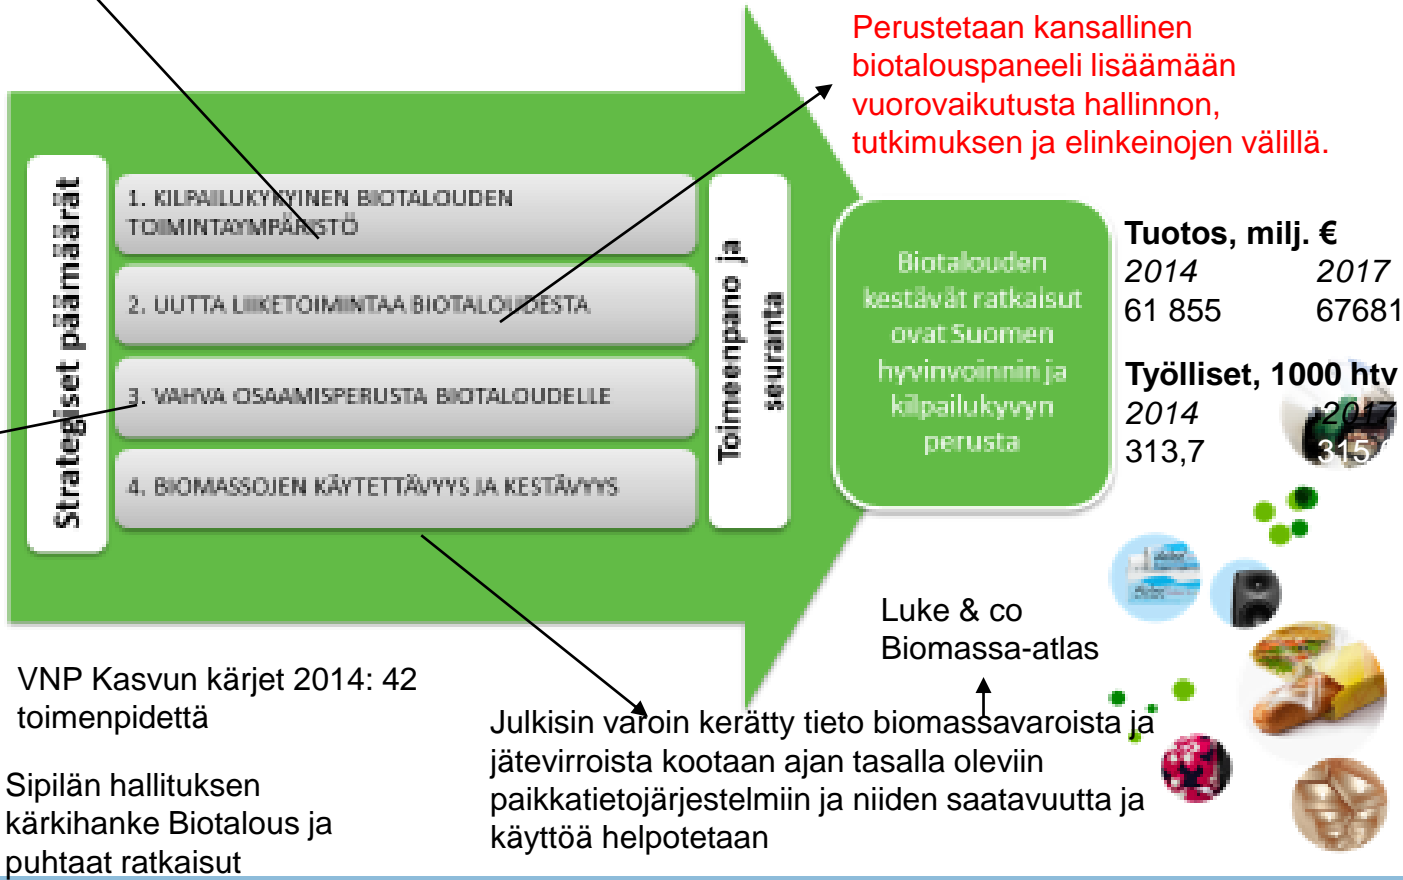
Perustetaan kansallinen biotalouspaneeli lisäämään vuorovaikutusta hallinnon, tutkimuksen ja elinkeinojen välillä.

Strategiset päämäärät

1. KILPAILUKYKYINEN BIOTALOUDEN TOIMINTAYMPÄRISTÖ

2. UUTTA LIIKETOIMINTAA BIOTALOUDESTA

3. VAHVA OSAAMISPERUSTA BIOTALOUDELLE

4. BIOMASSOJEN KÄYTETTÄVYYS JA KESTÄVYYS

Toimeenpano ja seuranta

Biotalouden kestävät ratkaisut ovat Suomen hyvinvoinnin ja kilpailukyvyn perusta

Tuotos, milj. €
2014 2017
61 855 67681

Työlliset, 1000 htv
2014 2017
313,7 315

Luke & co
Biomassa-atlas

VNP Kasvun kärjet 2014: 42 toimenpidettä

Sipilän hallituksen kärkihanke Biotalous ja puhtaat ratkaisut

Julkisin varoin kerätty tieto biomassavaroista ja jätevirroista kootaan ajan tasalla oleviin paikkatietojärjestelmiin ja niiden saatavuutta ja käyttöä helpotetaan